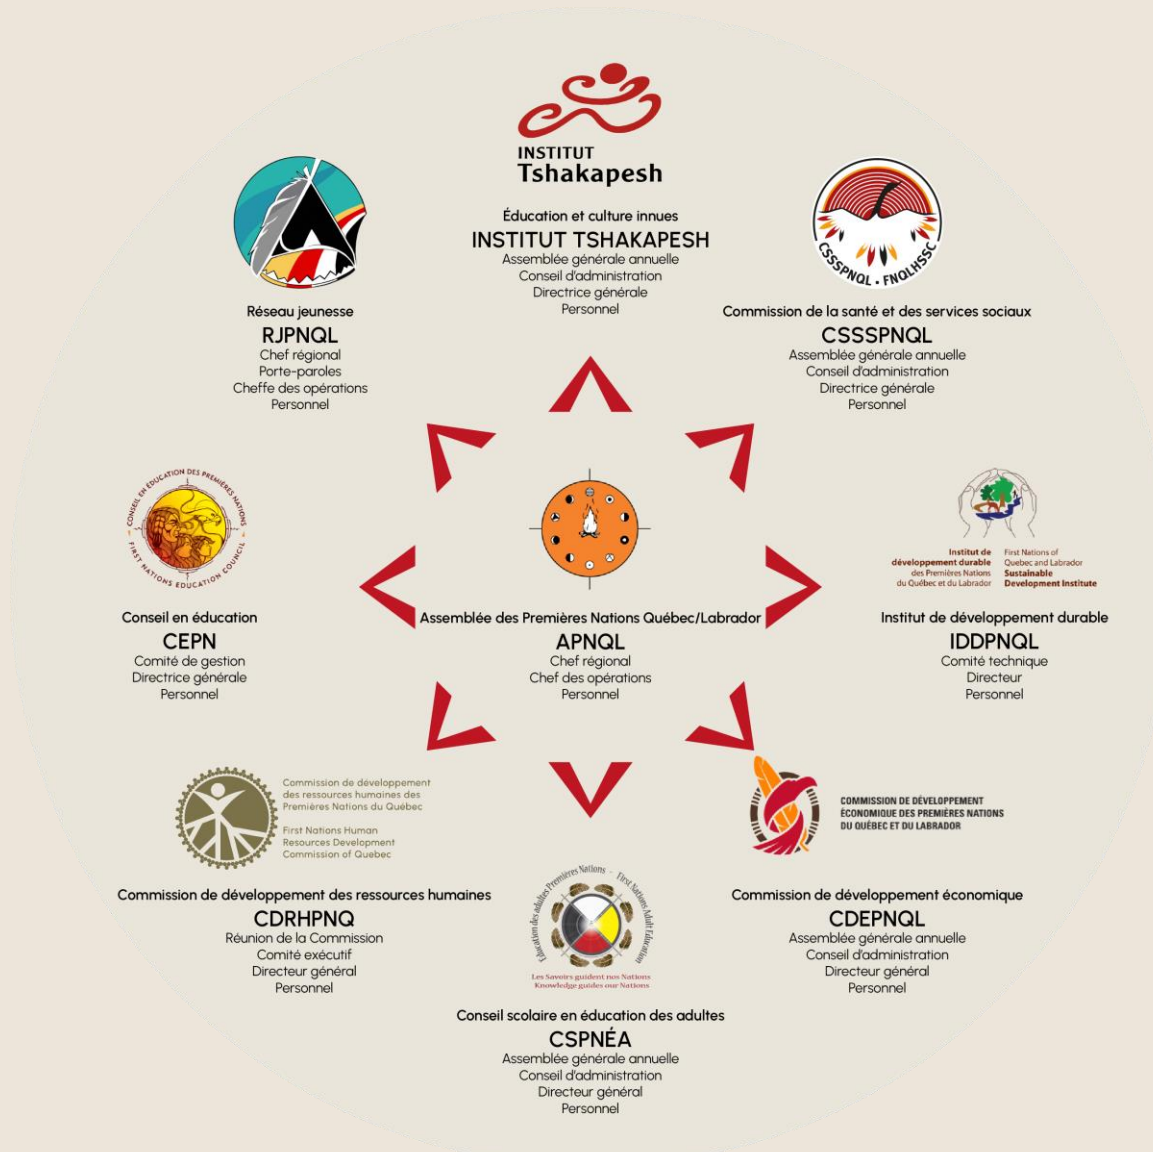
INSTITUT
Tshakapesh

Éducation et culture innues
INSTITUT TSHAKAPESH
Assemblée générale annuelle
Conseil d'administration
Directrice générale
Personnel

Réseau jeunesse
RJPNQL
Chef régional
Porte-paroles
Cheffe des opérations
Personnel

CSSSPNQL · FNQLHSSC

Commission de la santé et des services sociaux
CSSSPNQL
Assemblée générale annuelle
Conseil d'administration
Directrice générale
Personnel

CONSEIL EN ÉDUCATION DES PREMIÈRES NATIONS
FIRST NATIONS EDUCATION COUNCIL

Conseil en éducation
CEPN
Comité de gestion
Directrice générale
Personnel

Assemblée des Premières Nations Québec/Labrador
APNQL
Chef régional
Chef des opérations
Personnel

Institut de développement durable des Premières Nations du Québec et du Labrador
First Nations of Quebec and Labrador Sustainable Development Institute

Institut de développement durable
IDDPNQL
Comité technique
Directeur
Personnel

Commission de développement des ressources humaines des Premières Nations du Québec
First Nations Human Resources Development Commission of Quebec

Commission de développement des ressources humaines
CDRHPNQ
Réunion de la Commission
Comité exécutif
Directeur général
Personnel

COMMISSION DE DÉVELOPPEMENT ÉCONOMIQUE DES PREMIÈRES NATIONS DU QUÉBEC ET DU LABRADOR

Commission de développement économique
CDEPNQL
Assemblée générale annuelle
Conseil d'administration
Directeur général
Personnel

Éducation des adultes Premières Nations · First Nations Adult Education
Les Savoirs guident nos Nations
Knowledge guides our Nations

Conseil scolaire en éducation des adultes
CSPNÉA
Assemblée générale annuelle
Conseil d'administration
Directeur général
Personnel